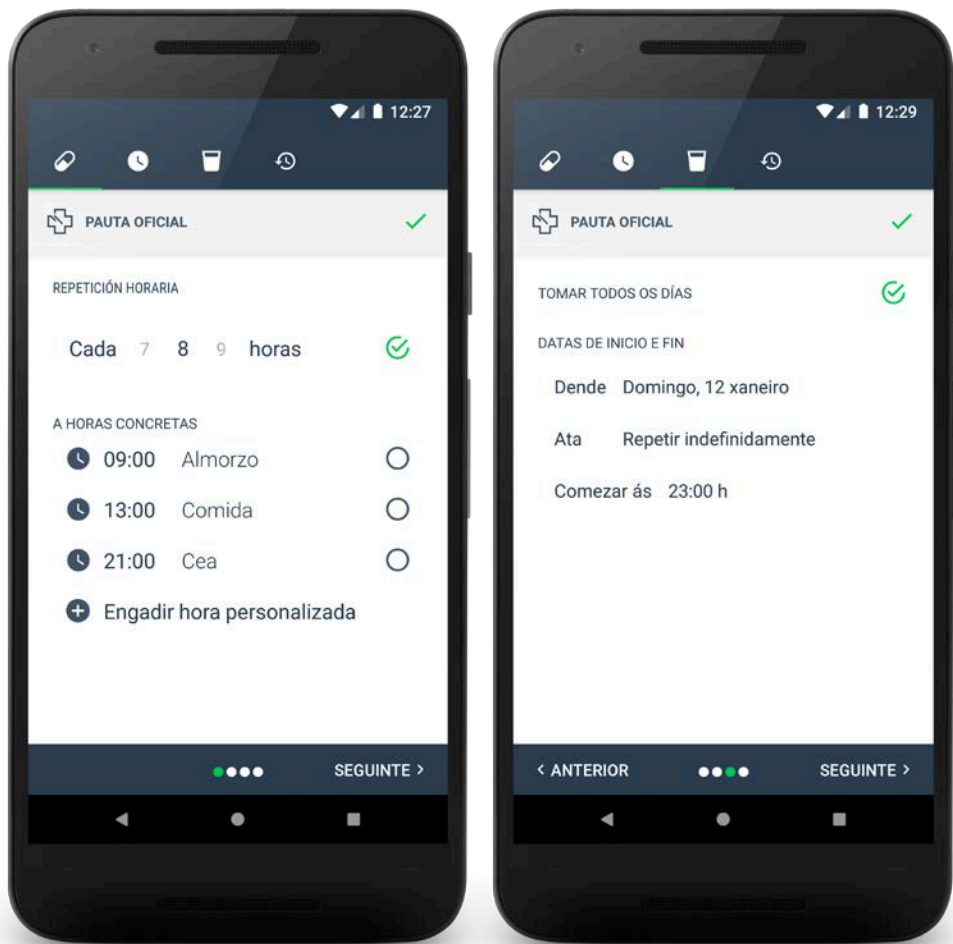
12:27

PAUTA OFICIAL

REPETICIÓN HORARIA

Cada 7 8 9 horas

A HORAS CONCRETAS

09:00 Almorzo

13:00 Comida

21:00 Cea

Engadir hora personalizada

SEGUINTE >

12:29

PAUTA OFICIAL

TOMAR TODOS OS DÍAS

DATAS DE INICIO E FIN

Dende Domingo, 12 xaneiro

Ata Repetir indefinidamente

Comezar ás 23:00 h

< ANTERIOR

SEGUINTE >